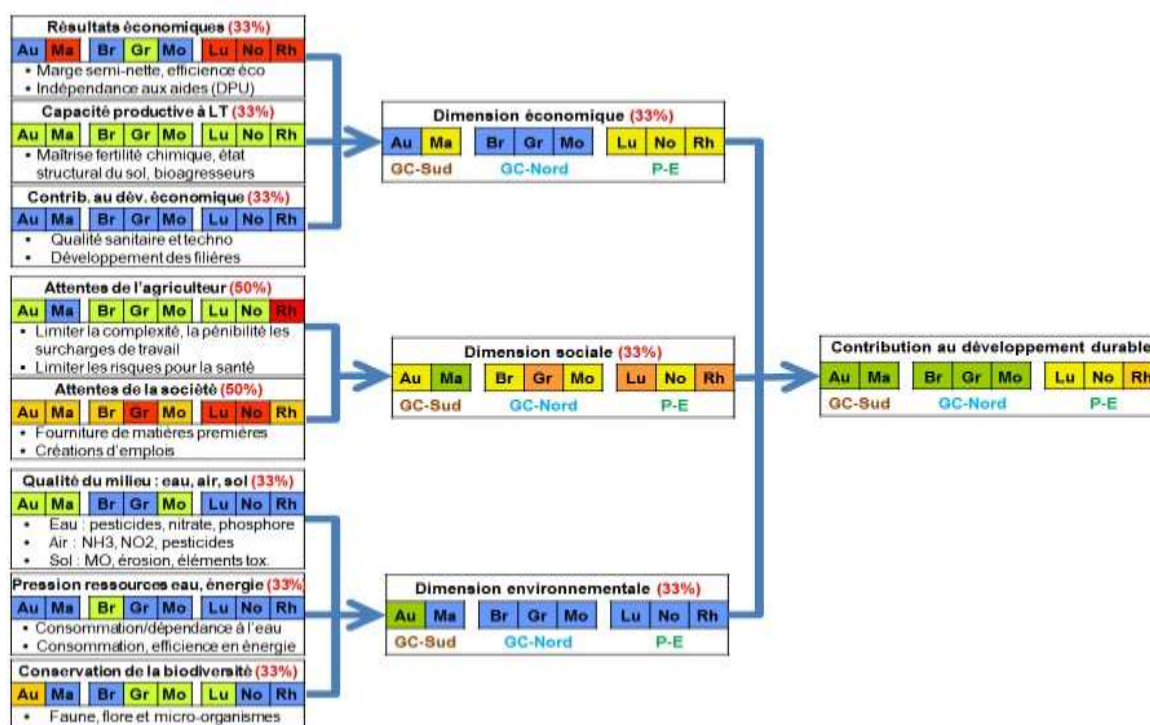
Résultats économiques (33%)

| Au | Ma | Br | Gr | Mo | Lu | No | Rh |
|---|---|---|---|---|---|---|---|

• Marge semi-nette, efficience éco
• Indépendance aux aides (DPU)

Capacité productive à LT (33%)

| Au | Ma | Br | Gr | Mo | Lu | No | Rh |
|---|---|---|---|---|---|---|---|

• Maîtrise fertilité chimique, état structural du sol, bioagresseurs

Contrib. au dév. économique (33%)

| Au | Ma | Br | Gr | Mo | Lu | No | Rh |
|---|---|---|---|---|---|---|---|

• Qualité sanitaire et techno
• Développement des filières

Attentes de l'agriculteur (50%)

| Au | Ma | Br | Gr | Mo | Lu | No | Rh |
|---|---|---|---|---|---|---|---|

• Limiter la complexité, la pénibilité les surcharges de travail
• Limiter les risques pour la santé

Attentes de la société (50%)

| Au | Ma | Br | Gr | Mo | Lu | No | Rh |
|---|---|---|---|---|---|---|---|

• Fourniture de matières premières
• Créations d'emplois

Qualité du milieu : eau, air, sol (33%)

| Au | Ma | Br | Gr | Mo | Lu | No | Rh |
|---|---|---|---|---|---|---|---|

• Eau : pesticides, nitrate, phosphore
• Air : NH3, NO2, pesticides
• Sol : MO, érosion, éléments tox.

Pression ressources eau, énergie (33%)

| Au | Ma | Br | Gr | Mo | Lu | No | Rh |
|---|---|---|---|---|---|---|---|

• Consommation/dépendance à l'eau
• Consommation, efficience en énergie

Conservation de la biodiversité (33%)

| Au | Ma | Br | Gr | Mo | Lu | No | Rh |
|---|---|---|---|---|---|---|---|

• Faune, flore et micro-organismes

Dimension économique (33%)

| Au | Ma | Br | Gr | Mo | Lu | No | Rh |
|---|---|---|---|---|---|---|---|

GC-Sud GC-Nord P-E

Dimension sociale (33%)

| Au | Ma | Br | Gr | Mo | Lu | No | Rh |
|---|---|---|---|---|---|---|---|

GC-Sud GC-Nord P-E

Dimension environnementale (33%)

| Au | Ma | Br | Gr | Mo | Lu | No | Rh |
|---|---|---|---|---|---|---|---|

GC-Sud GC-Nord P-E

Contribution au développement durable

| Au | Ma | Br | Gr | Mo | Lu | No | Rh |
|---|---|---|---|---|---|---|---|

GC-Sud GC-Nord P-E